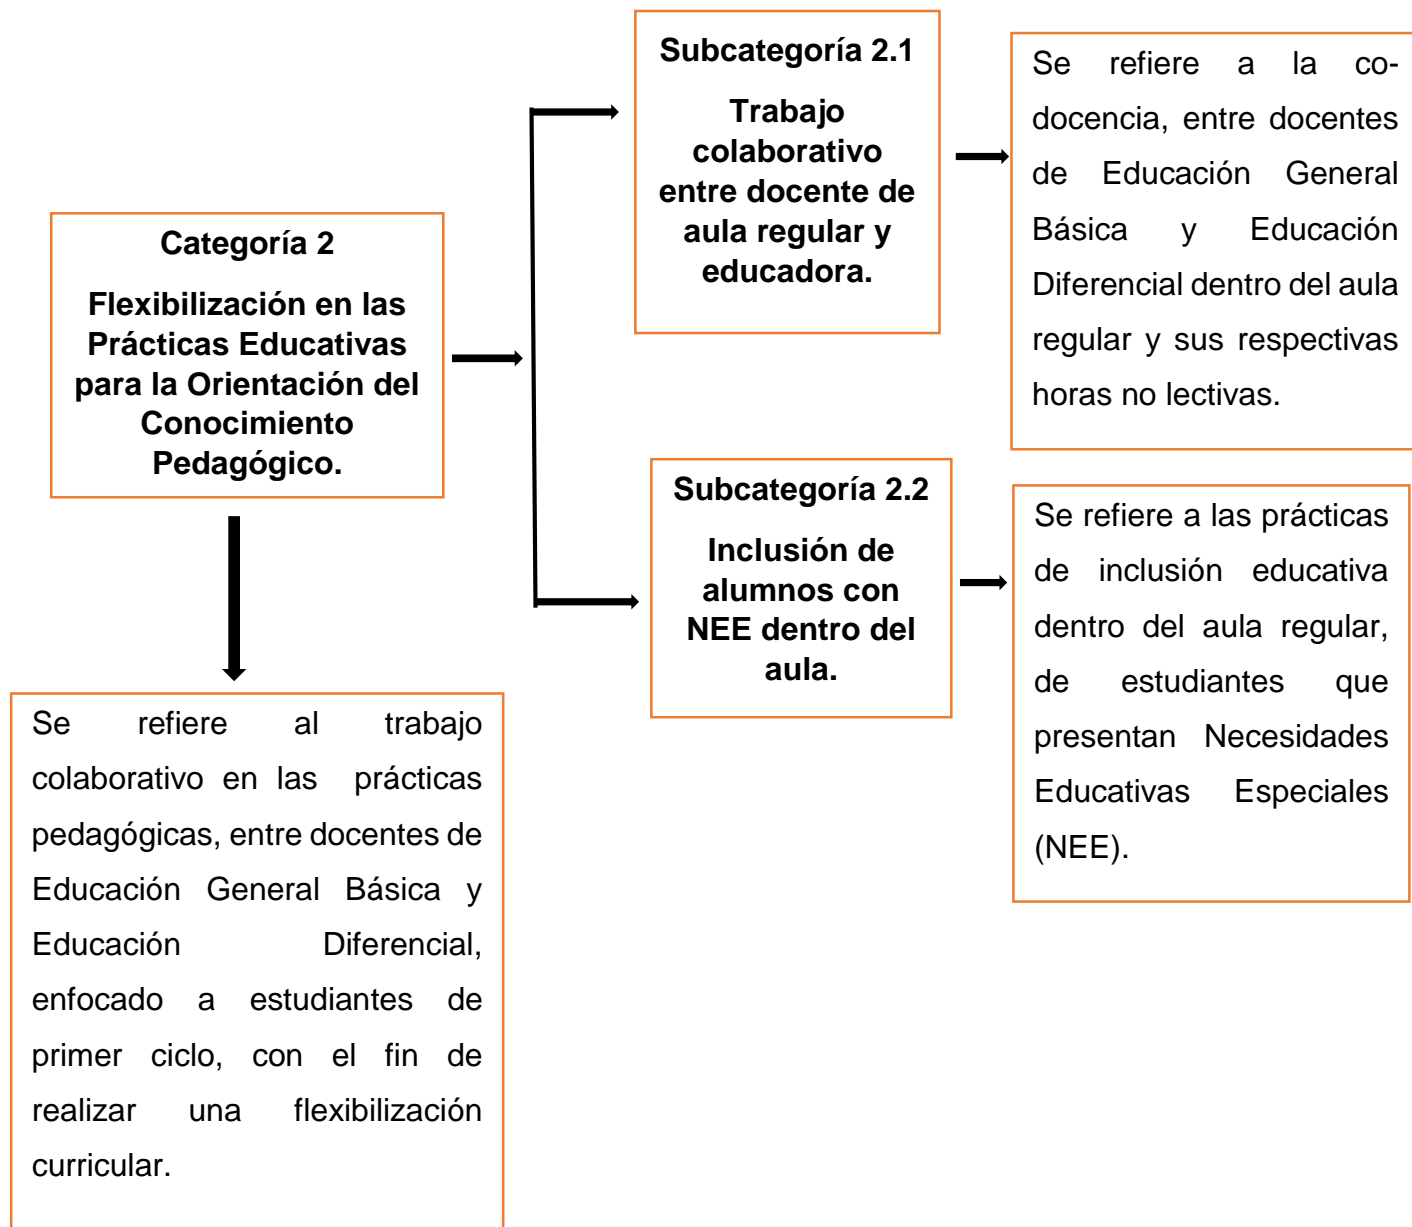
Categoría 2

Flexibilización en las Prácticas Educativas para la Orientación del Conocimiento Pedagógico.

Se refiere al trabajo colaborativo en las prácticas pedagógicas, entre docentes de Educación General Básica y Educación Diferencial, enfocado a estudiantes de primer ciclo, con el fin de realizar una flexibilización curricular.

Subcategoría 2.1

Trabajo colaborativo entre docente de aula regular y educadora.

Se refiere a la co-docencia, entre docentes de Educación General Básica y Educación Diferencial dentro del aula regular y sus respectivas horas no lectivas.

Subcategoría 2.2

Inclusión de alumnos con NEE dentro del aula.

Se refiere a las prácticas de inclusión educativa dentro del aula regular, de estudiantes que presentan Necesidades Educativas Especiales (NEE).